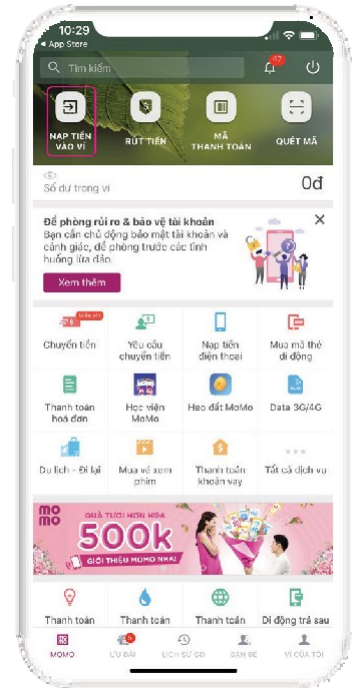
10:29
◂ App Store
Tìm kiếm
47

NẠP TIỀN VÀO VÍ
RÚT TIỀN
MÃ THANH TOÁN
QUÉT MÃ

Số dư trong ví
0đ

Để phòng rủi ro & bảo vệ tài khoản
Bạn cần chủ động bảo mật tài khoản và cảnh giác, đề phòng trước các tình huống lừa đảo.
Xem thêm

Miễn phí
Chuyển tiền
Yêu cầu chuyển tiền
Nạp tiền điện thoại
Mua mã thẻ di động
Thanh toán hoá đơn
Học viện MoMo
Heo đất MoMo
Data 3G/4G
Du lịch - Đi lại
Mua vé xem phim
Thanh toán khoản vay
Tất cả dịch vụ

mo mo
QUÀ TƯƠI HƠN HOA
500k
GIỚI THIỆU MOMO NHA!

Thanh toán
Thanh toán
Thanh toán
Di động trả sau

MOMO
ƯU ĐÃI
LỊCH SỬ GD
BẠN BÈ
VÍ CỦA TÔI